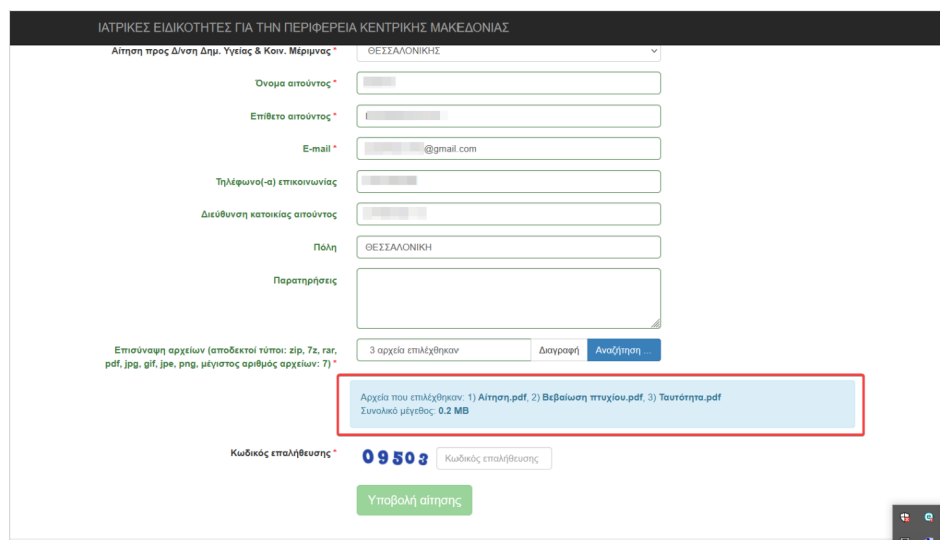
ΙΑΤΡΙΚΕΣ ΕΙΔΙΚΟΤΗΤΕΣ ΓΙΑ ΤΗΝ ΠΕΡΙΦΕΡΕΙΑ ΚΕΝΤΡΙΚΗΣ ΜΑΚΕΔΟΝΙΑΣ

Αίτηση προς Δ/νση Δημ. Υγείας & Κοιν. Μέριμνας * ΘΕΣΣΑΛΟΝΙΚΗΣ

Όνομα αιτούντος *

Επίθετο αιτούντος *

E-mail * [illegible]@gmail.com

Τηλέφωνο(-α) επικοινωνίας

Διεύθυνση κατοικίας αιτούντος

Πόλη ΘΕΣΣΑΛΟΝΙΚΗ

Παρατηρήσεις

Επισύναψη αρχείων (αποδεκτοί τύποι: zip, 7z, rar, pdf, jpg, gif, jpe, png, μέγιστος αριθμός αρχείων: 7) * 3 αρχεία επιλέχθηκαν Διαγραφή Αναζήτηση ...

Αρχεία που επιλέχθηκαν: 1) Αίτηση.pdf, 2) Βεβαίωση πτυχίου.pdf, 3) Ταυτότητα.pdf
Συνολικό μέγεθος: 0.2 MB

Κωδικός επαλήθευσης * 09503 Κωδικός επαλήθευσης

Υποβολή αίτησης